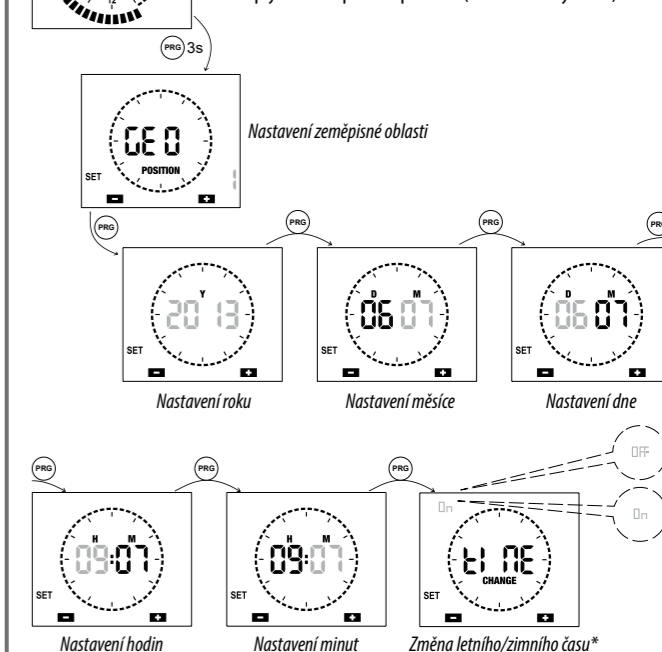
12

PRG 3s

GEO
POSITION
SET
Nastavení zeměpisné oblasti

PRG

Y
2013
SET
Nastavení roku

PRG

D M
06 07
SET
Nastavení měsíce

PRG

D M
06 07
SET
Nastavení dne

PRG

PRG

H M
09:07
SET
Nastavení hodin

PRG

H M
09:07
SET
Nastavení minut

PRG

On
tIME
CHANGE
SET
Změna letního/zimního času*

OFF

On